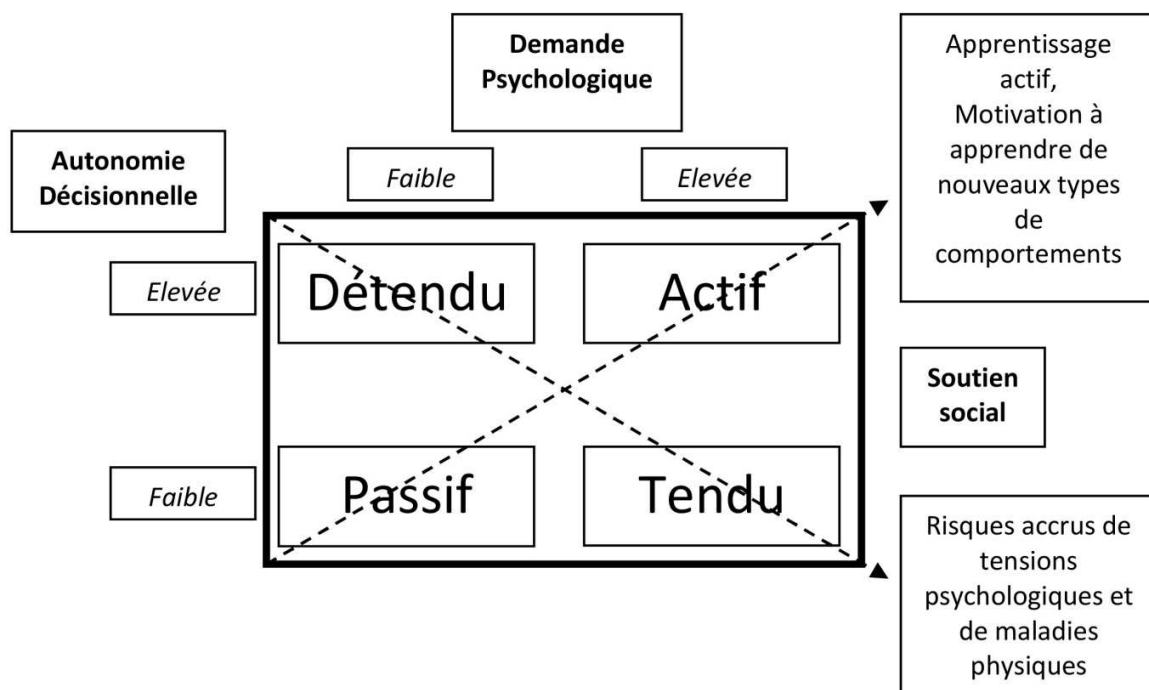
Demande Psychologique

Apprentissage actif, Motivation à apprendre de nouveaux types de comportements

Autonomie Décisionnelle

Faible

Elevée

Elevée

Détendu

Actif

Soutien social

Faible

Passif

Tendu

Risques accrus de tensions psychologiques et de maladies physiques